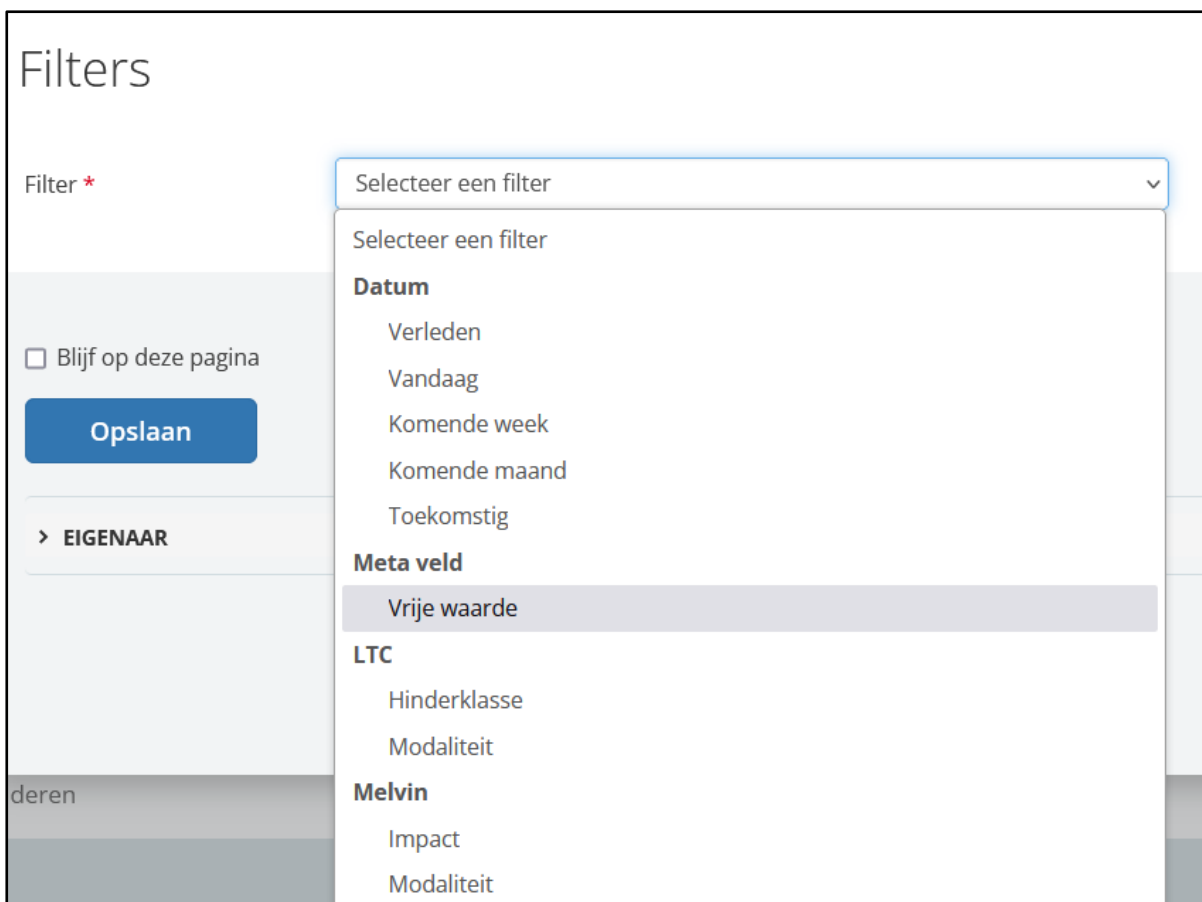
Filters

Filter *

Selecteer een filter

Selecteer een filter
Datum
Verleden
Vandaag
Komende week
Komende maand
Toekomstig
Meta veld
Vrije waarde
LTC
Hinderklasse
Modaliteit
Melvin
Impact
Modaliteit

Blijf op deze pagina

Opslaan

> EIGENAAR

deren